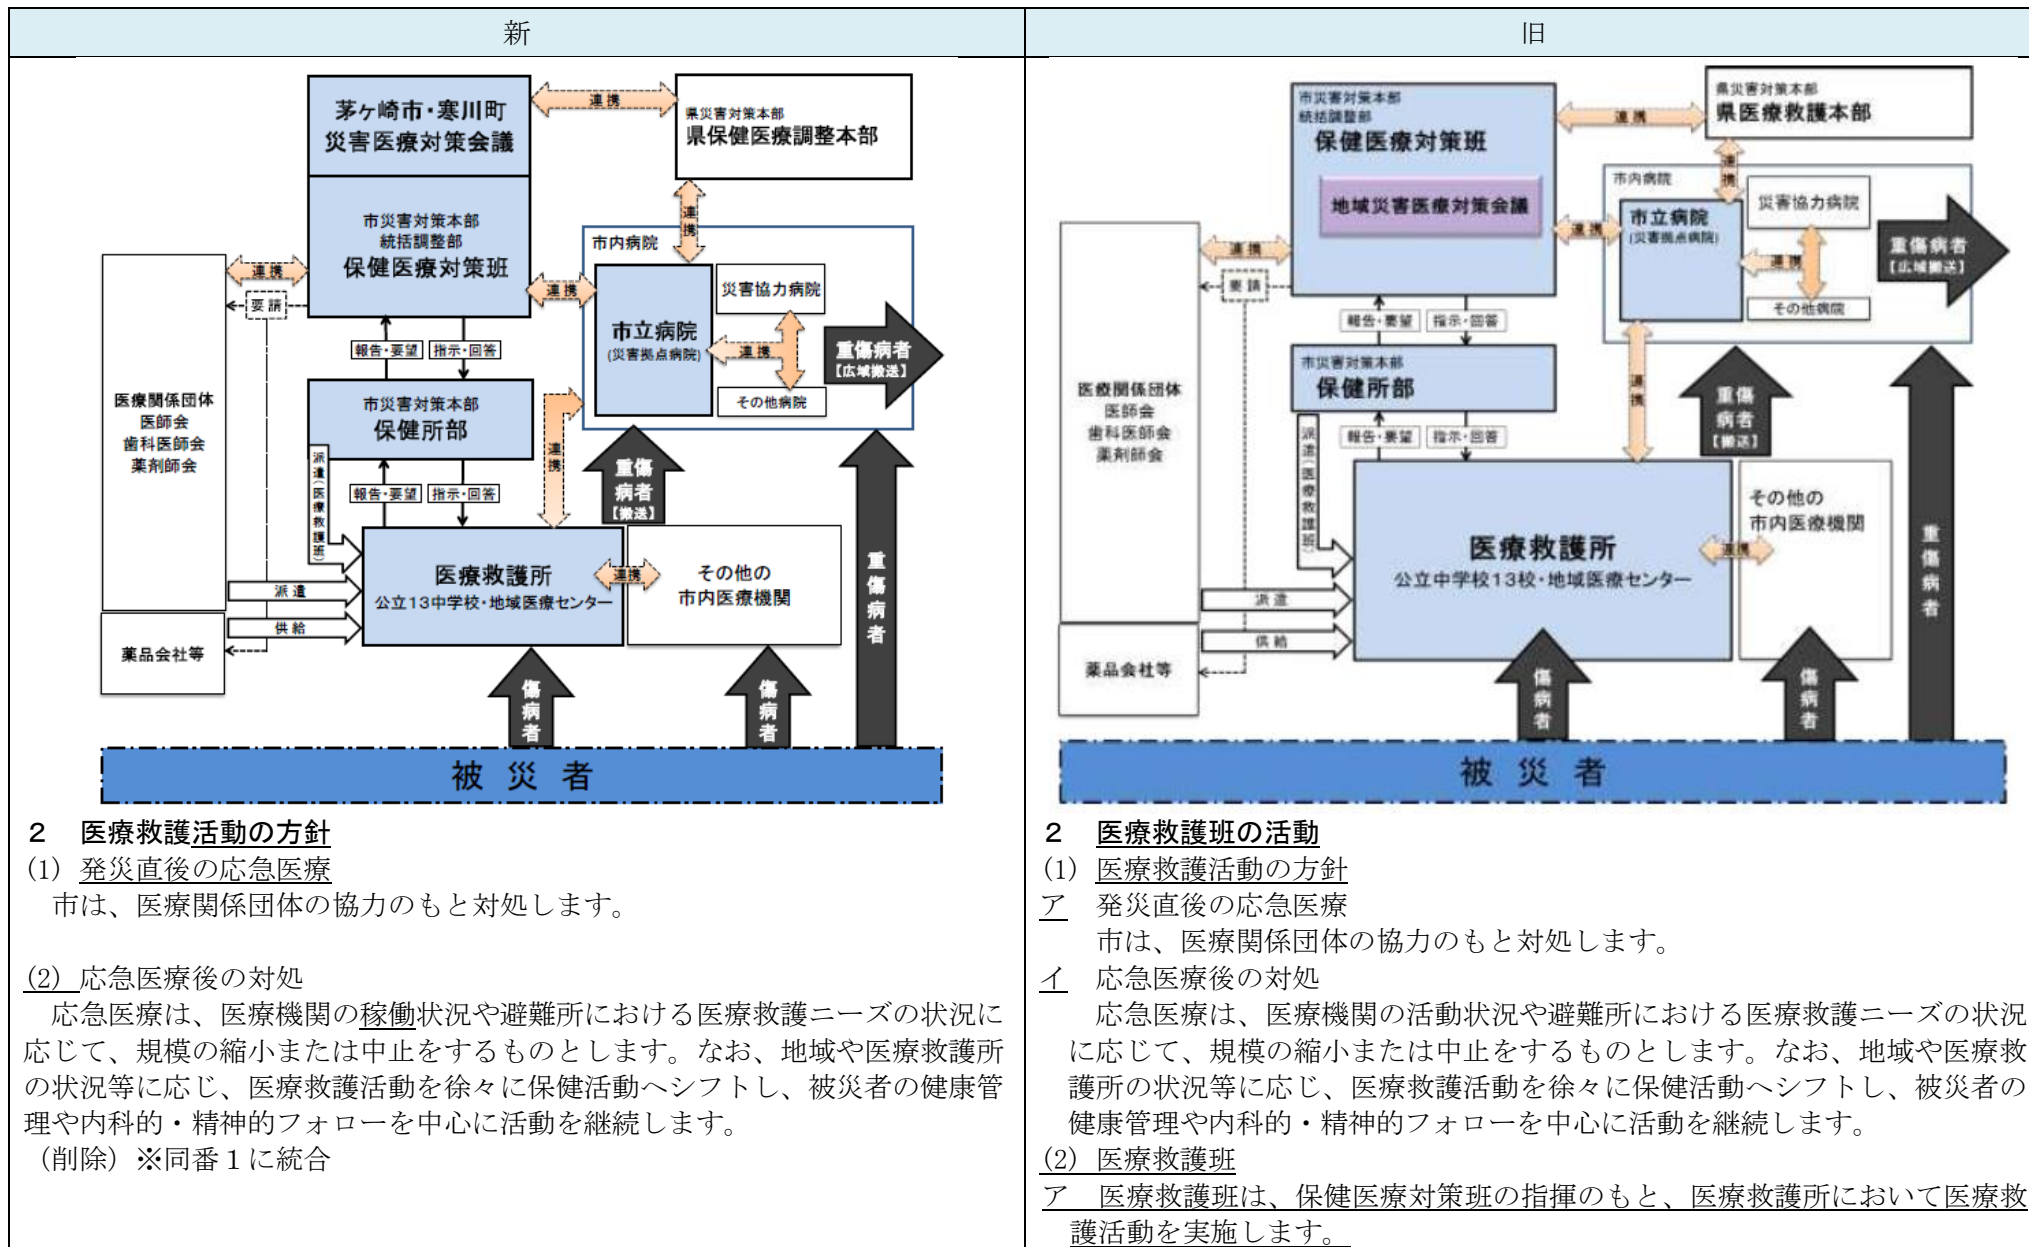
| 新 | 旧 |
|---|---|
| 茅ケ崎市・寒川町 災害医療対策会議<br>連携<br>県災害対策本部 県保健医療調整本部<br>市災害対策本部 統括調整部 保健医療対策班<br>連携<br>要請<br>市内病院<br>市立病院 (災害拠点病院)<br>災害協力病院<br>その他病院<br>重傷病者【広域搬送】<br>報告・要望 指示・回答<br>医療関係団体 医師会 歯科医師会 薬剤師会<br>市災害対策本部 保健所部<br>派遣(医療救護班)<br>重傷病者【搬送】<br>医療救護所 公立13中学校・地域医療センター<br>その他の市内医療機関<br>派遣<br>供給<br>薬品会社等<br>傷病者<br>重傷病者<br>被災者<br><br>2 医療救護活動の方針<br>(1) 発災直後の応急医療<br>市は、医療関係団体の協力のもと対処します。<br><br>(2) 応急医療後の対処<br>応急医療は、医療機関の稼働状況や避難所における医療救護ニーズの状況に応じて、規模の縮小または中止をするものとします。なお、地域や医療救護所の状況等に応じ、医療救護活動を徐々に保健活動へシフトし、被災者の健康管理や内科的・精神的フォローを中心に活動を継続します。<br>(削除)※同番1に統合 | 市災害対策本部 統括調整部 保健医療対策班<br>地域災害医療対策会議<br>連携<br>県災害対策本部 県医療救護本部<br>市内病院<br>市立病院 (災害拠点病院)<br>災害協力病院<br>その他病院<br>重傷病者【広域搬送】<br>要請<br>報告・要望 指示・回答<br>医療関係団体 医師会 歯科医師会 薬剤師会<br>市災害対策本部 保健所部<br>重傷病者【搬送】<br>派遣(医療救護班)<br>医療救護所 公立中学校13校・地域医療センター<br>その他の市内医療機関<br>派遣<br>供給<br>薬品会社等<br>傷病者<br>重傷病者<br>被災者<br><br>2 医療救護班の活動<br>(1) 医療救護活動の方針<br>ア 発災直後の応急医療<br>市は、医療関係団体の協力のもと対処します。<br>イ 応急医療後の対処<br>応急医療は、医療機関の活動状況や避難所における医療救護ニーズの状況に応じて、規模の縮小または中止をするものとします。なお、地域や医療救護所の状況等に応じ、医療救護活動を徐々に保健活動へシフトし、被災者の健康管理や内科的・精神的フォローを中心に活動を継続します。<br>(2) 医療救護班<br>ア 医療救護班は、保健医療対策班の指揮のもと、医療救護所において医療救護活動を実施します。 |